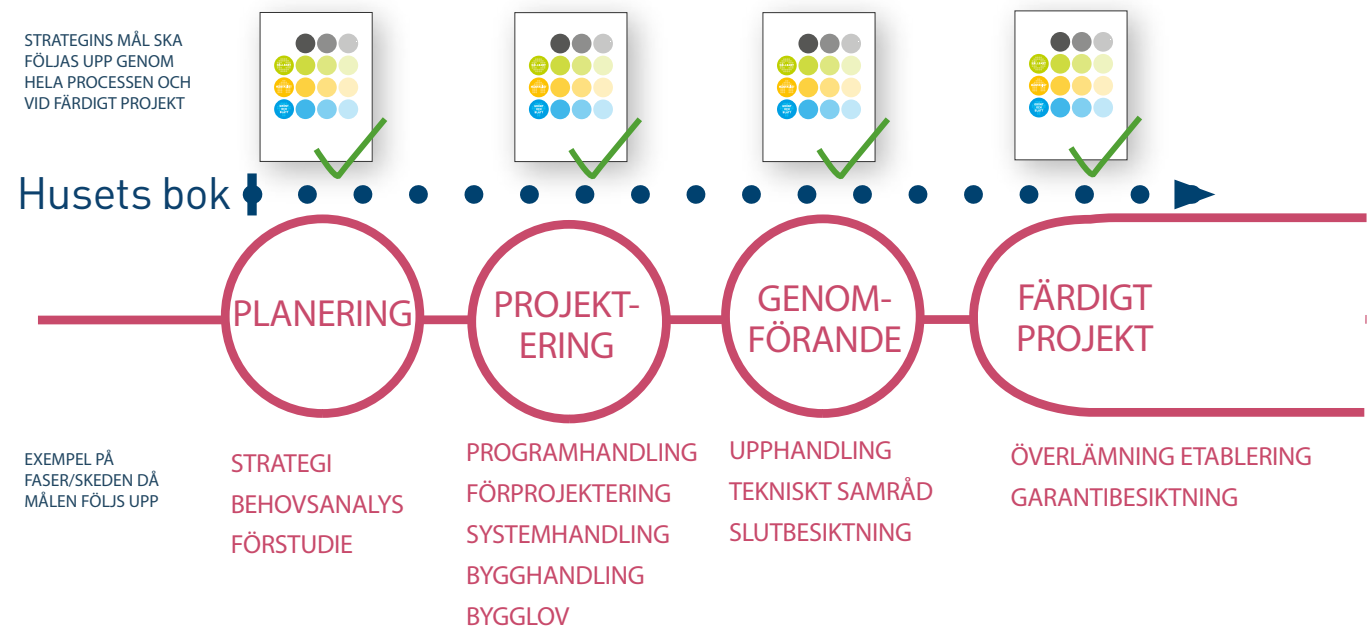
STRATEGINS MÅL SKA FÖLJAS UPP GENOM HELA PROCESSEN OCH VID FÄRDIGT PROJEKT

Husets bok

PLANERING

PROJEKTERING

GENOMFÖRANDE

FÄRDIGT PROJEKT

EXEMPEL PÅ FASER/SKEDEN DÅ MÅLEN FÖLJS UPP

STRATEGI
BEHOVSANALYS
FÖRSTUDIE

PROGRAMHANDLING
FÖRPROJEKTERING
SYSTEMHANDLING
BYGGHANDLING
BYGGLOV

UPPHANDLING
TEKNISKT SAMRÅD
SLUTBESIKTNING

ÖVERLÄMNING ETABLERING
GARANTIBESIKTNING